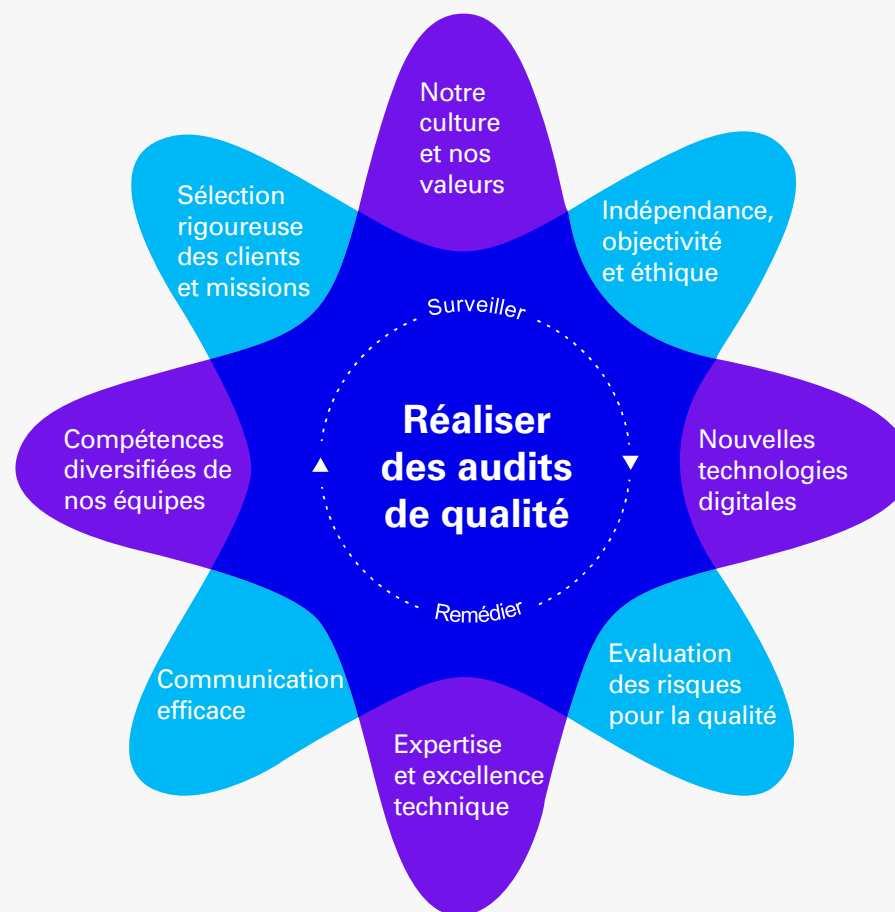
Notre culture et nos valeurs

Indépendance, objectivité et éthique

Nouvelles technologies digitales

Evaluation des risques pour la qualité

Expertise et excellence technique

Communication efficace

Compétences diversifiées de nos équipes

Sélection rigoureuse des clients et missions

Surveiller

Réaliser des audits de qualité

Remédier